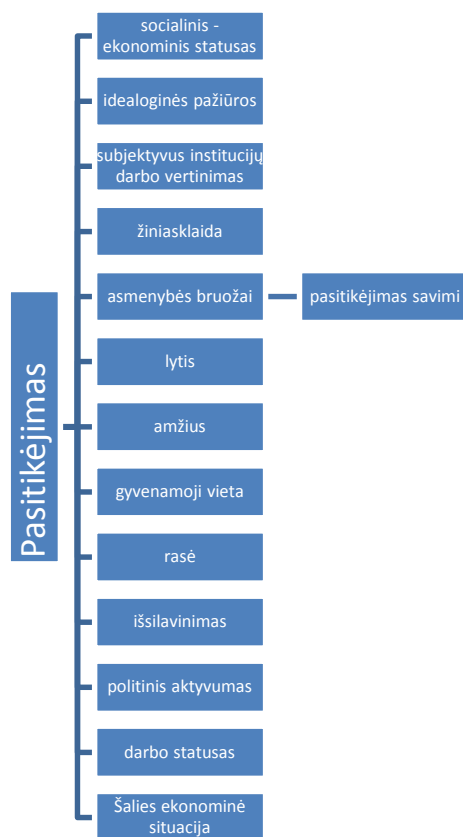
Pasitikėjimas

socialinis - ekonominis statusas

idealoginės pažiūros

subjektyvus institucijų darbo vertinimas

žiniasklaida

asmenybės bruožai

pasitikėjimas savimi

lytis

amžius

gyvenamoji vieta

rasė

išsilavinimas

politinis aktyvumas

darbo statusas

Šalies ekonominė situacija